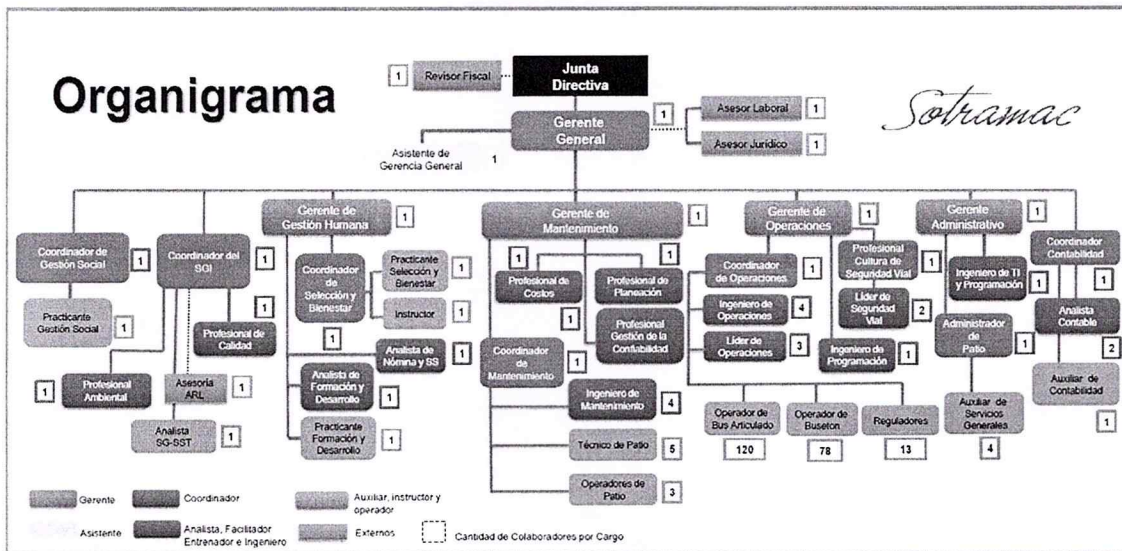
Organigrama

1 Revisor Fiscal

Junta Directiva

Sotramac

1 Gerente General

Asesor Laboral 1

Asesor Jurídico 1

Asistente de Gerencia General 1

Gerente de Gestión Humana 1

Gerente de Mantenimiento 1

Gerente de Operaciones 1

Gerente Administrativo 1

Coordinador de Gestión Social 1

Practicante Gestión Social 1

Coordinador del SGI 1

Profesional de Calidad 1

1 Profesional Ambiental

Asesoría ARL 1

Analista SG-SST 1

Coordinador de Selección y Bienestar 1

Practicante Selección y Bienestar 1

Instructor 1

Analista de Nómina y SS 1

Analista de Formación y Desarrollo 1

Practicante Formación y Desarrollo 1

1 Profesional de Costos

1 Profesional de Planeación

1 Profesional Gestión de la Confiabilidad

Coordinador de Mantenimiento 1

Ingeniero de Mantenimiento 4

Técnico de Patio 5

Operadores de Patio 3

Coordinador de Operaciones 1

Ingeniero de Operaciones 4

Líder de Operaciones 3

Profesional Cultura de Seguridad Vial 1

Líder de Seguridad Vial 2

Ingeniero de Programación 1

Operador de Bus Articulado 120

Operador de Buseton 78

Reguladores 13

Ingeniero de TI y Programación 1

Administrador de Patio 1

Auxiliar de Servicios Generales 4

Coordinador Contabilidad 1

Analista Contable 2

Auxiliar de Contabilidad 1

Gerente

Coordinador

Auxiliar, instructor y operador

Asistente

Analista, Facilitador Entrenador e Ingeniero

Externos

Cantidad de Colaboradores por Cargo